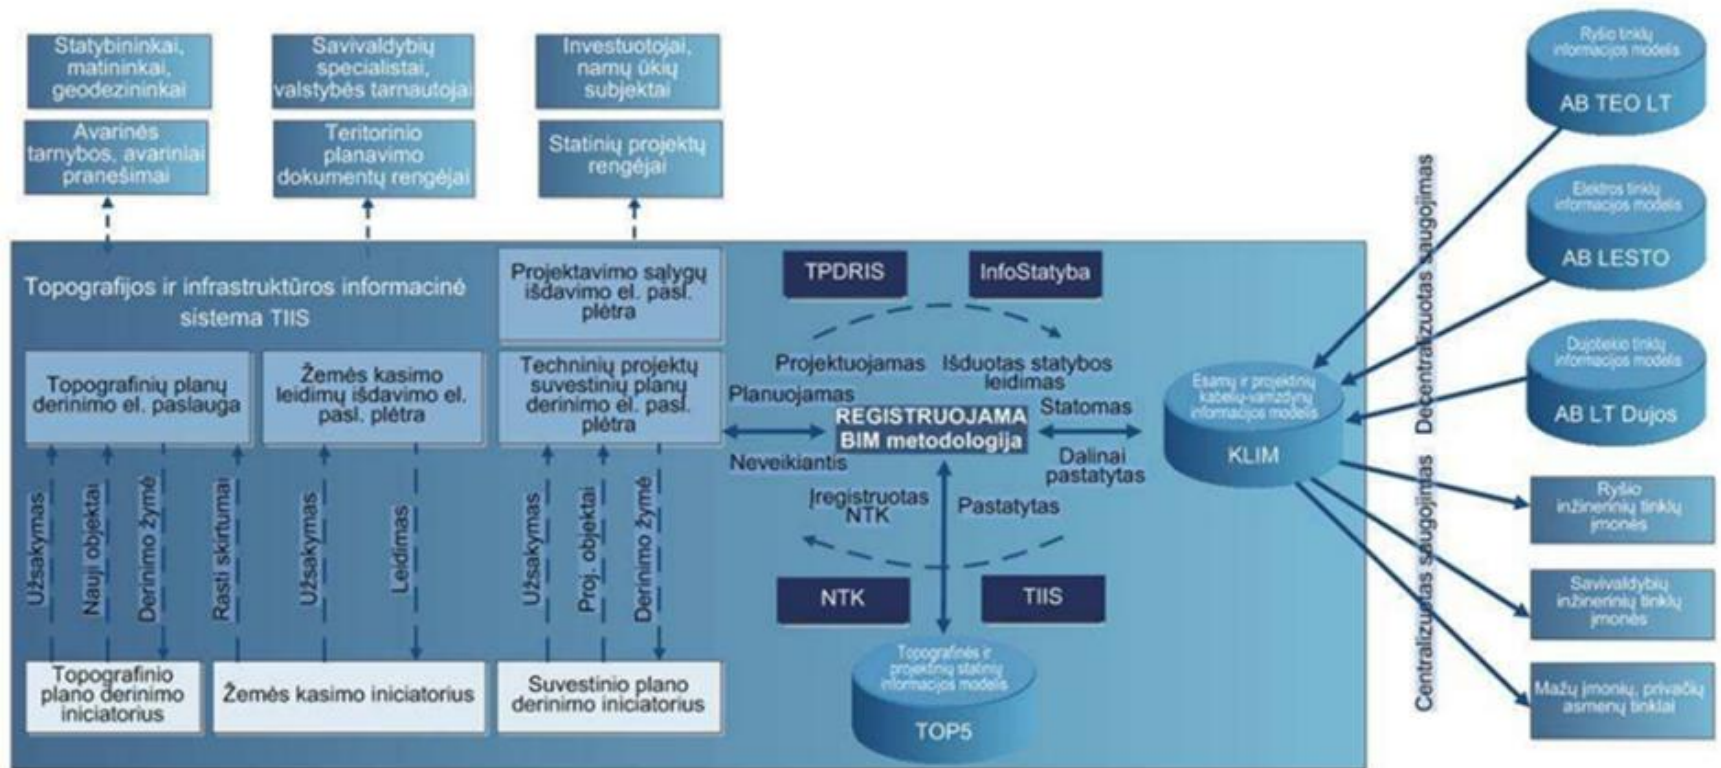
Statybininkai, matininkai, geodezininkai

Savivaldybių specialistai, valstybės tarnautojai

Investuotojai, namų ūkių subjektai

Avarinės tarnybos, avariniai pranešimai

Teritorinio planavimo dokumentų rengėjai

Statinių projektų rengėjai

Topografijos ir infrastruktūros informacinė sistema TIIS

Projektavimo salygų išdavimo el. pasl. plėtra

TPDRIS

InfoStatyba

Topografinių planų derinimo el. paslauga

Žemės kasimo leidimų išdavimo el. pasl. plėtra

Techninių projektų suvestinių planų derinimo el. pasl. plėtra

Projektuojamas

Išduotas statybos leidimas

Planuojamas

REGISTRUOJAMA BIM metodologija

Statomas

Neveikiantis

Dalinai pastatytas

Įregistruotas NTK

Pastatytas

Užsakymas

Nauji objektai

Derinimo žymė

Rasti skirtumai

Užsakymas

Leidimas

Užsakymas

Proj. objektai

Derinimo žymė

NTK

TIIS

Topografinio plano derinimo iniciatorius

Žemės kasimo iniciatorius

Suvestinio plano derinimo iniciatorius

Topografinės ir projektinių statinių informacijos modelis

TOP5

Ryšio tinklų informacijos modelis

AB TEO LT

Elektros tinklų informacijos modelis

AB LESTO

Dujotiekio tinklų informacijos modelis

AB LT Dujos

Esamų ir projektinių kabelių-vamzdynų informacijos modelis

KLIM

Decentralizuotas saugojimas

Centralizuotas saugojimas

Ryšio inžinerinių tinklų įmonės

Savivaldybių inžinerinių tinklų įmonės

Mažų įmonių, privačių asmenų tinklai